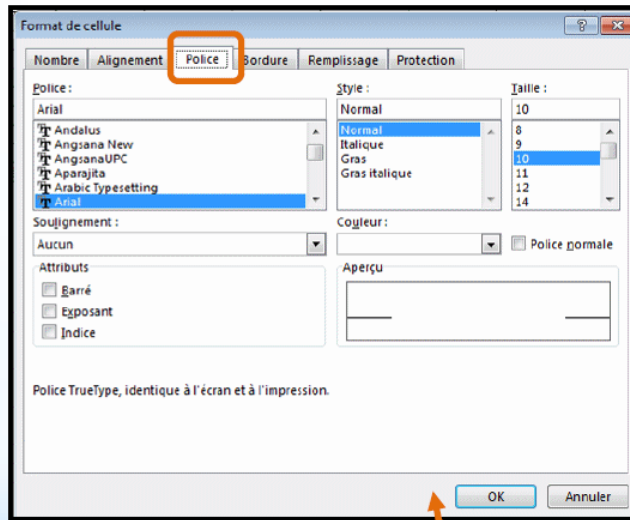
Format de cellule

?
X

Nombre
Alignement
Police
Bordure
Remplissage
Protection

Police :
Arial
Andalus
Angsana New
AngsanaUPC
Aparajita
Arabic Typesetting
Arial

Style :
Normal
Normal
Italique
Gras
Gras italique

Taille :
10
8
9
10
11
12
14

Soulignement :
Aucun

Couleur :

Police normale

Attributs
Barré
Exposant
Indice

Aperçu

Police TrueType, identique à l'écran et à l'impression.

OK
Annuler